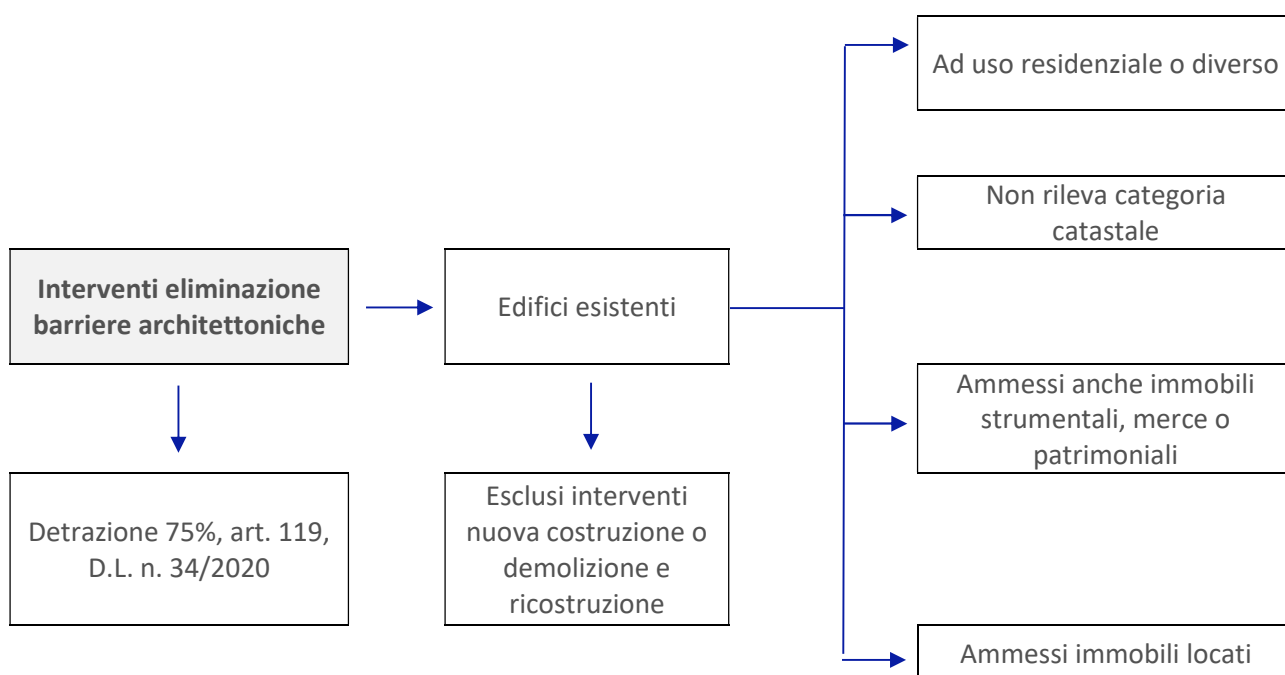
Interventi eliminazione barriere architettoniche

Detrazione 75%, art. 119, D.L. n. 34/2020

Edifici esistenti

Esclusi interventi nuova costruzione o demolizione e ricostruzione

Ad uso residenziale o diverso

Non rileva categoria catastale

Ammessi anche immobili strumentali, merce o patrimoniali

Ammessi immobili locati